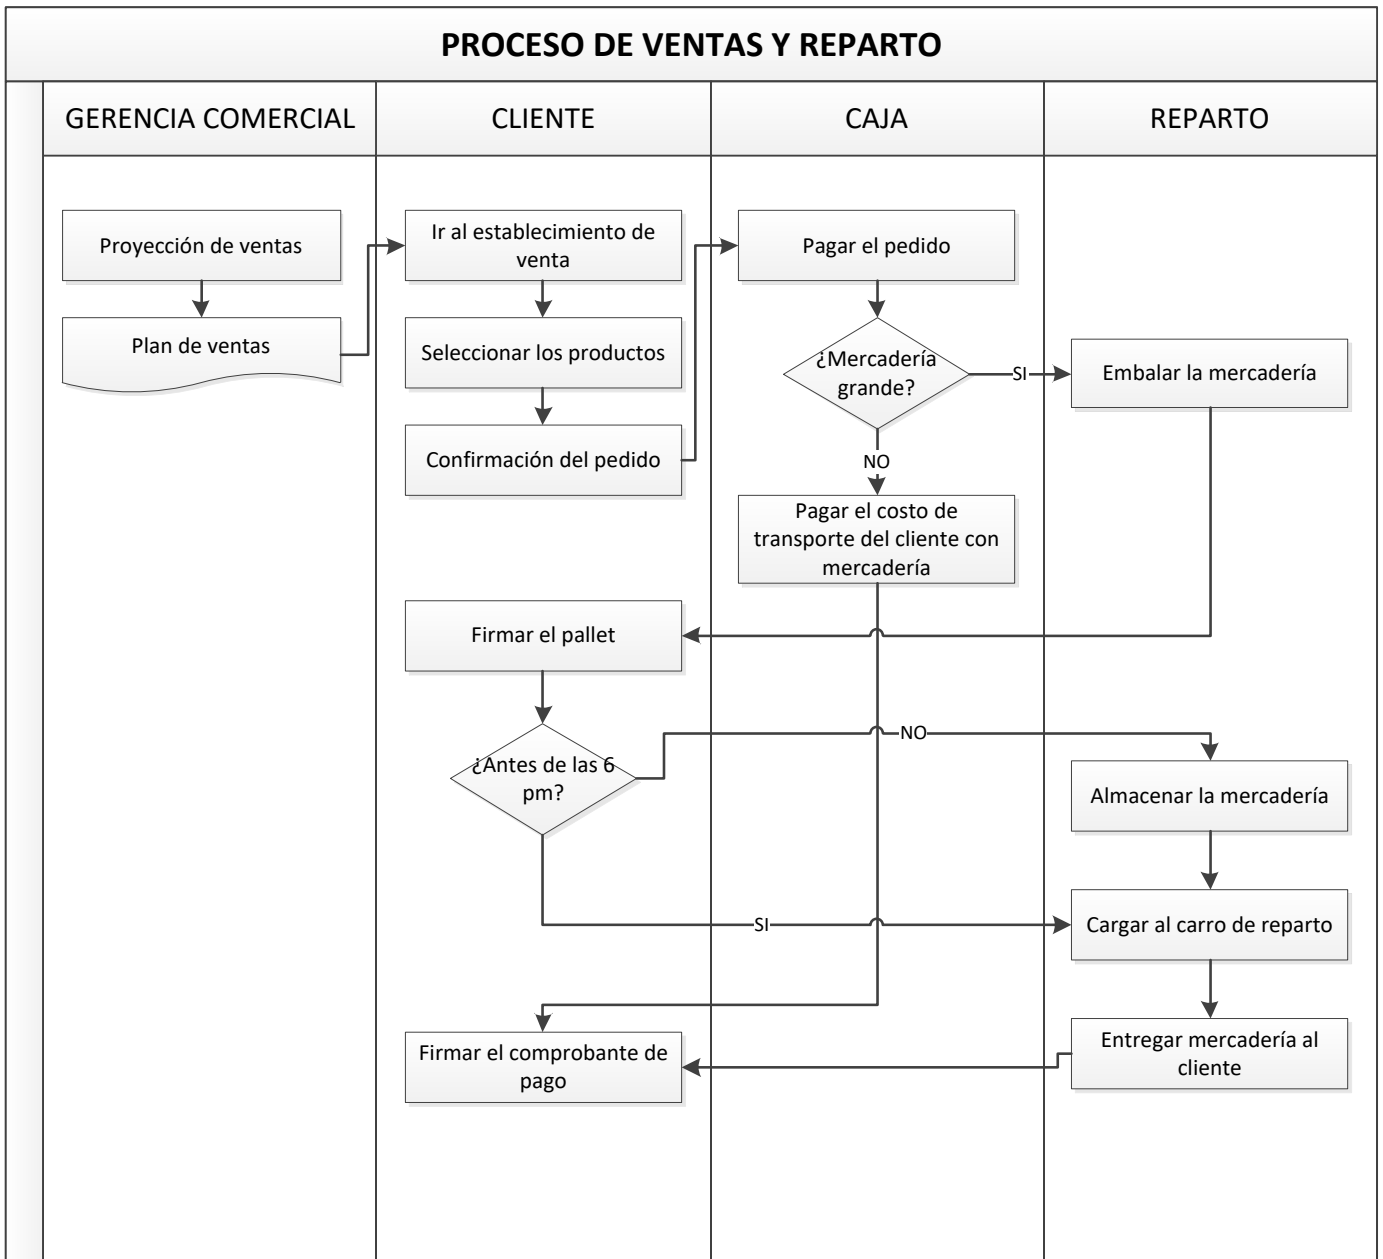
PROCESO DE VENTAS Y REPARTO

GERENCIA COMERCIAL

CLIENTE

CAJA

REPARTO

Proyección de ventas

Plan de ventas

Ir al establecimiento de venta

Seleccionar los productos

Confirmación del pedido

Pagar el pedido

¿Mercadería grande?

SI

Embalar la mercadería

NO

Pagar el costo de transporte del cliente con mercadería

Firmar el pallet

¿Antes de las 6 pm?

NO

Almacenar la mercadería

SI

Cargar al carro de reparto

Firmar el comprobante de pago

Entregar mercadería al cliente